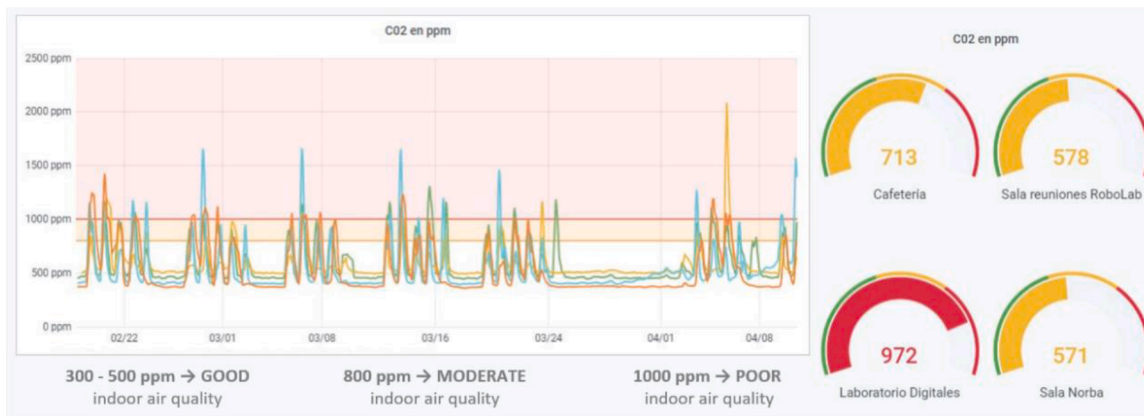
C02 en ppm

2500 ppm
2000 ppm
1500 ppm
1000 ppm
500 ppm
0 ppm

02/22
03/01
03/08
03/16
03/24
04/01
04/08

300 - 500 ppm → GOOD
indoor air quality

800 ppm → MODERATE
indoor air quality

1000 ppm → POOR
indoor air quality

C02 en ppm

713
Cafetería

578
Sala reuniones RoboLab

972
Laboratorio Digitales

571
Sala Norba